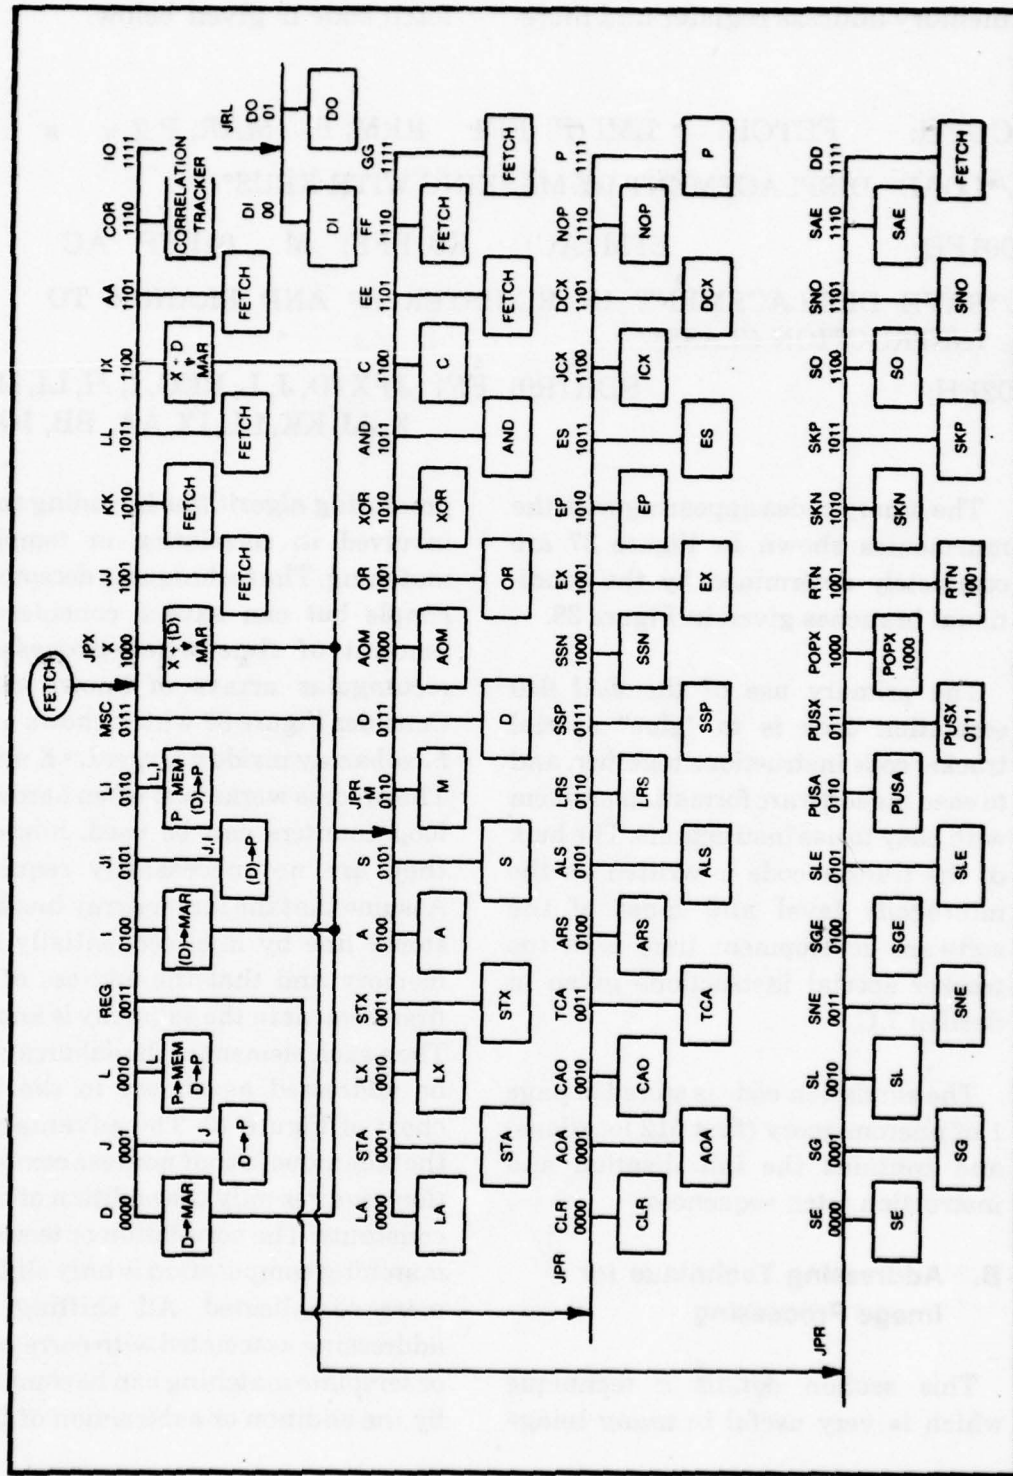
FETCH

D 0000 D→MAR
J 0001 D→P J
L 0010 P→MEM D→P L
REG 0011
I 0100 (D)→MAR
JI 0101 (D)→P J,I
LI 0110 P MEM (D)→P L,I
MSC 0111
JPX X 1000 X+(D) MAR FETCH
JJ 1001 FETCH
KK 1010 FETCH
LL 1011 FETCH
IX 1100 X+D MAR
AA 1101 FETCH
COR 1110 CORRELATION TRACKER
IO 1111
JRL DO 01 DO
DI 00 DI

LA 0000 LA
STA 0001 STA
LX 0010 LX
STX 0011 STX
A 0100 A
S 0101 S
JPR M 0110 M
D 0111 D
AOM 1000 AOM
OR 1001 OR
XOR 1010 XOR
AND 1011 AND
C 1100 C
EE 1101 FETCH
FF 1110 FETCH
GG 1111 FETCH

JPR
CLR 0000 CLR
AOA 0001 AOA
CAO 0010 CAO
TCA 0011 TCA
ARS 0100 ARS
ALS 0101 ALS
LRS 0110 LRS
SSP 0111 SSP
SSN 1000 SSN
EX 1001 EX
EP 1010 EP
ES 1011 ES
JCX 1100 ICX
DCX 1101 DCX
NOP 1110 NOP
P 1111 P

JPR
SE 0000 SE
SG 0001 SG
SL 0010 SL
SNE 0011 SNE
SGE 0100 SGE
SLE 0101 SLE
PUSA 0110 PUSA
PUSX 0111 PUSX 0111
POPX 1000 POPX 1000
RTN 1001 RTN 1001
SKN 1010 SKN
SKP 1011 SKP
SO 1100 SO
SNO 1101 SNO
SAE 1110 SAE
DD 1111 FETCH